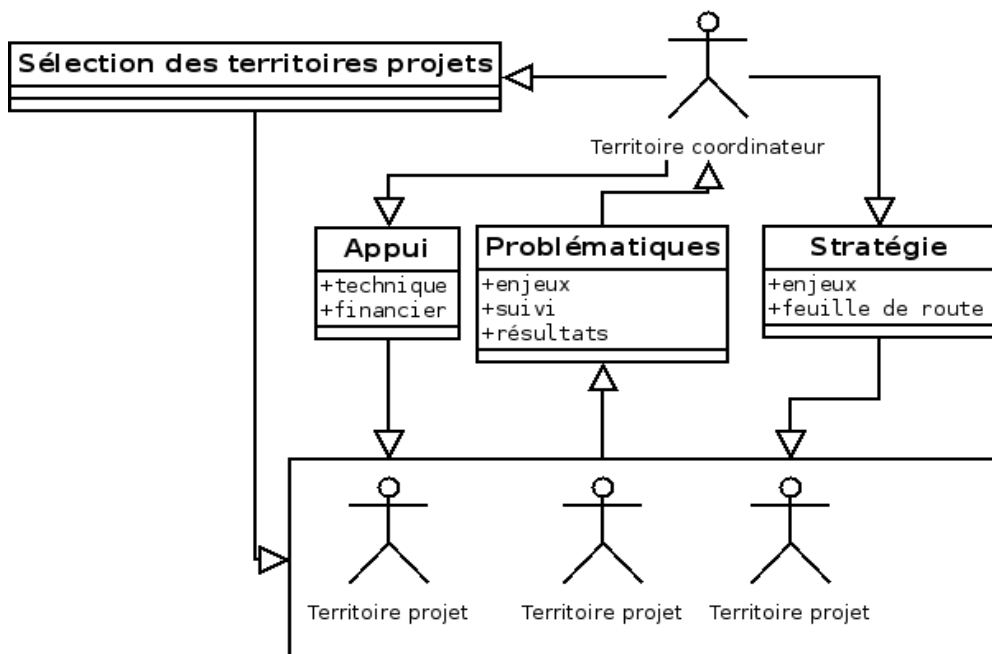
Sélection des territoires projets

Territoire coordinateur

Appui
+technique
+financier

Problématiques
+enjeux
+suivi
+résultats

Stratégie
+enjeux
+feuille de route

Territoire projet

Territoire projet

Territoire projet